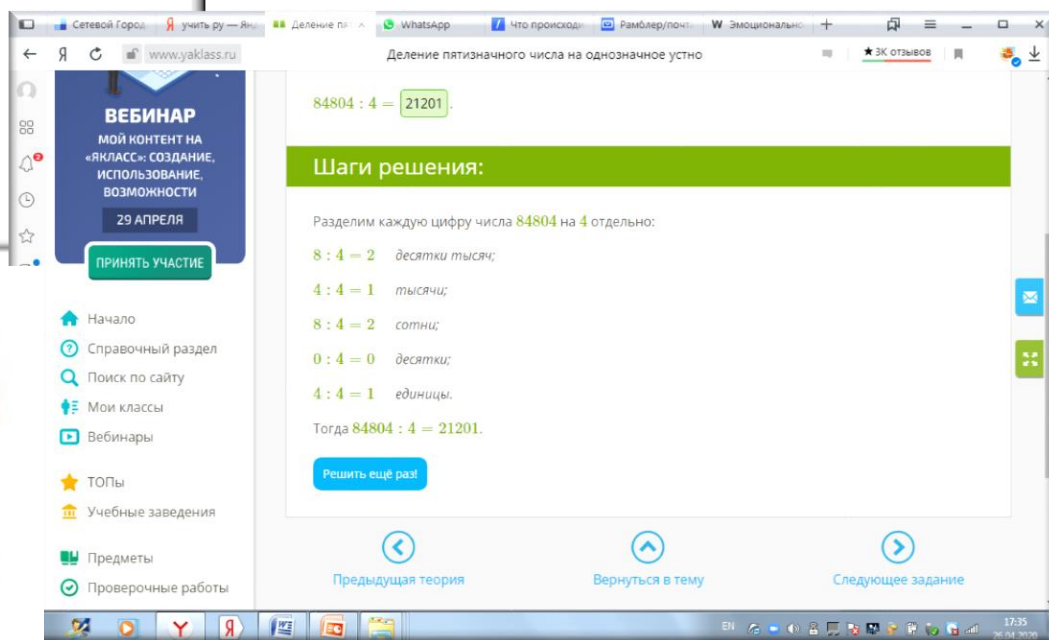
Сетевой Город | учить ру — Ян | Деление пят | WhatsApp | Что происходи | Рамблер/почт | W Эмоционально

www.yaklass.ru Деление пятизначного числа на однозначное устно ★ 3К отзывов

ВЕБИНАР
МОЙ КОНТЕНТ НА «ЯКЛАСС»: СОЗДАНИЕ, ИСПОЛЬЗОВАНИЕ, ВОЗМОЖНОСТИ
29 АПРЕЛЯ
ПРИНЯТЬ УЧАСТИЕ

Начало
Справочный раздел
Поиск по сайту
Мои классы
Вебинары
ТОПы
Учебные заведения
Предметы
Проверочные работы

$84804 : 4 =$ 21201.

Шаги решения:

Разделим каждую цифру числа 84804 на 4 отдельно:

$8 : 4 = 2$ десятки тысяч;

$4 : 4 = 1$ тысячи;

$8 : 4 = 2$ сотни;

$0 : 4 = 0$ десятки;

$4 : 4 = 1$ единицы.

Тогда $84804 : 4 = 21201$.

Решить ещё раз!

Предыдущая теория Вернуться в тему Следующее задание

EN 17:35 26.04.2020